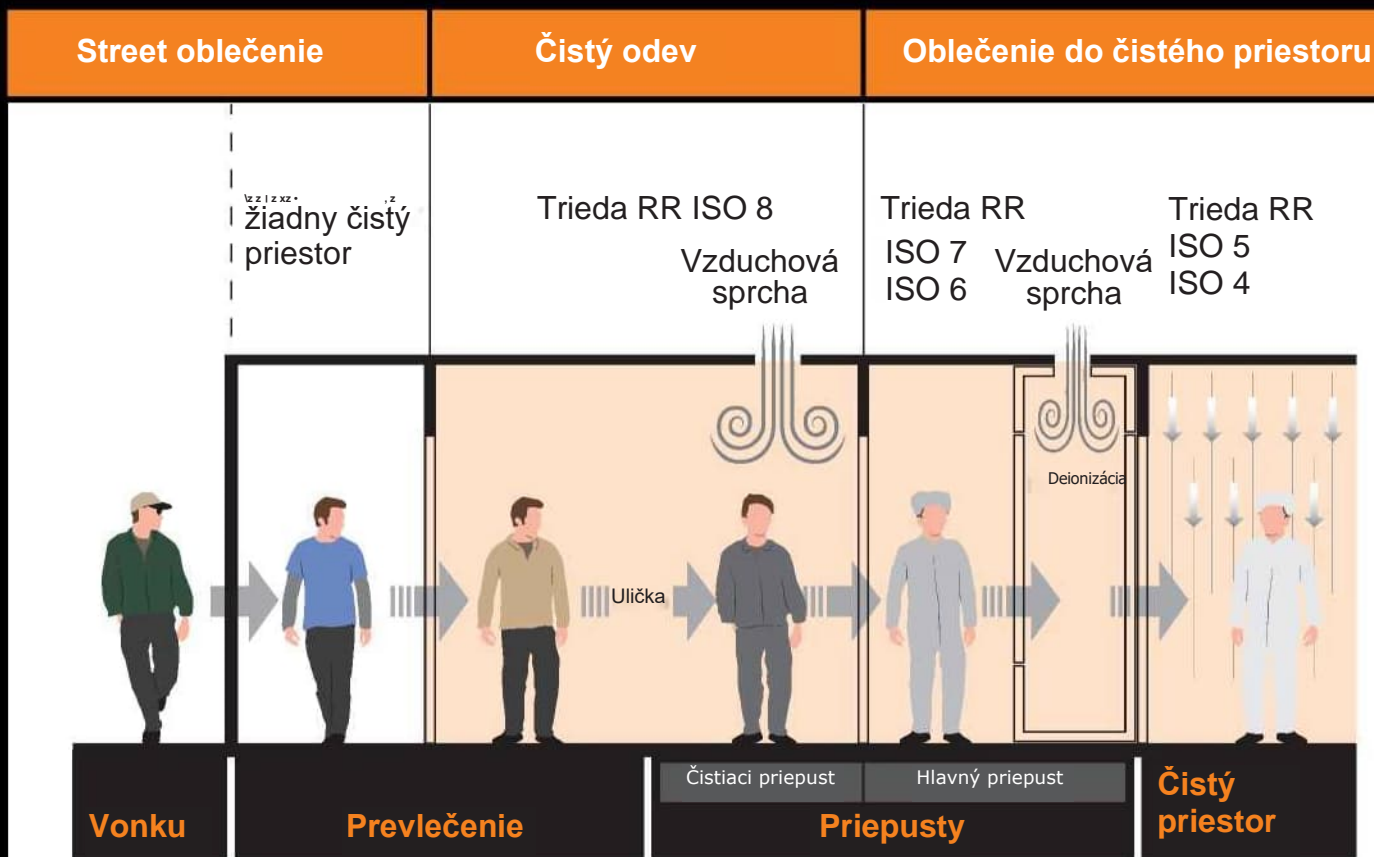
Street oblečenie | Čistý odev | Oblečenie do čistého priestoru

žiadny čistý priestor

Trieda RR ISO 8

Vzduchová sprcha

Trieda RR ISO 7 ISO 6

Vzduchová sprcha

Trieda RR ISO 5 ISO 4

Deionizácia

Ulička

Čistiaci priepust

Hlavný priepust

Vonku

Prevlečenie

Priepusty

Čistý priestor